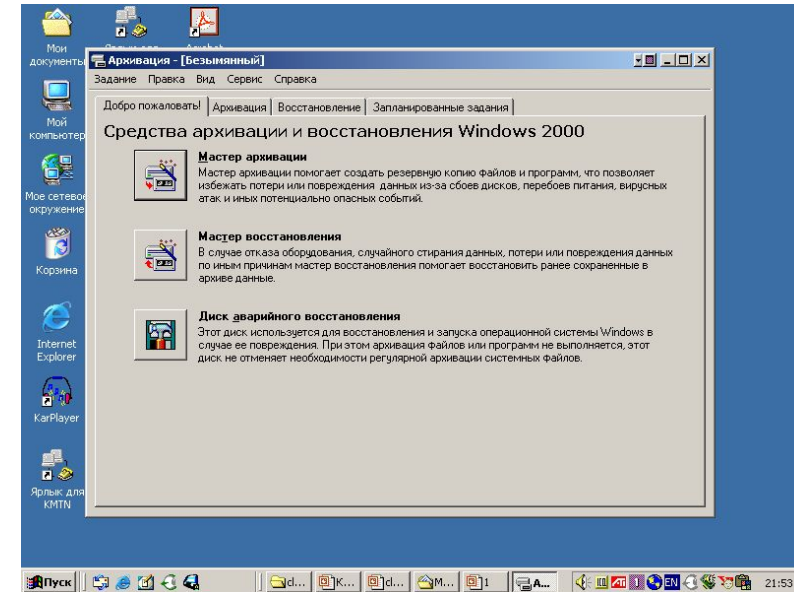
Мои документы

Мой компьютер

Мое сетевое окружение

Корзина

Internet Explorer

KarPlayer

Ярлык для KMTN

Архивация - [Безымянный]

Задание Правка Вид Сервис Справка

Добро пожаловать! | Архивация | Восстановление | Запланированные задания

Средства архивации и восстановления Windows 2000

Мастер архивации
Мастер архивации помогает создать резервную копию файлов и программ, что позволяет избежать потери или повреждения данных из-за сбоев дисков, перебоев питания, вирусных атак и иных потенциально опасных событий.

Мастер восстановления
В случае отказа оборудования, случайного стирания данных, потери или повреждения данных по иным причинам мастер восстановления помогает восстановить ранее сохраненные в архиве данные.

Диск аварийного восстановления
Этот диск используется для восстановления и запуска операционной системы Windows в случае ее повреждения. При этом архивация файлов и программ не выполняется, этот диск не отменяет необходимости регулярной архивации системных файлов.

Пуск | d... | K... | d... | M... | 1 | A... | EN | 21:53